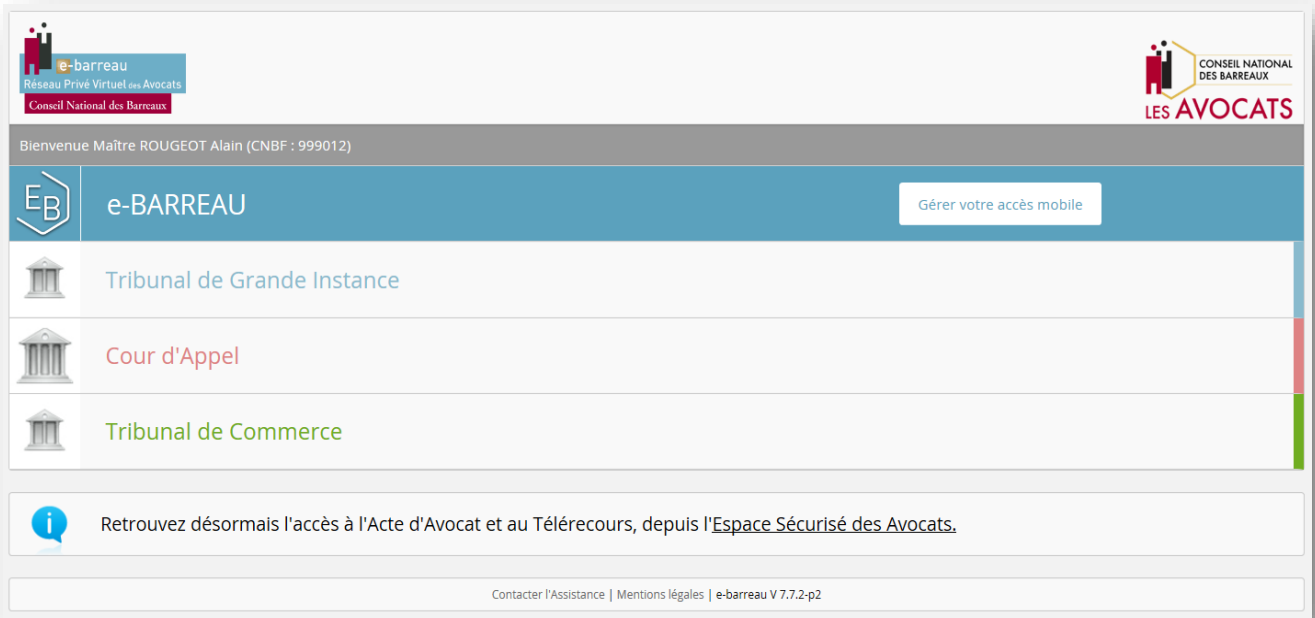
e-barreau
Réseau Privé Virtuel des Avocats
Conseil National des Barreaux

CONSEIL NATIONAL DES BARREAUX
LES AVOCATS

Bienvenue Maître ROUGEOT Alain (CNBF : 999012)

EB
e-BARREAU
Gérer votre accès mobile

Tribunal de Grande Instance

Cour d'Appel

Tribunal de Commerce

Retrouvez désormais l'accès à l'Acte d'Avocat et au Télérecours, depuis l'Espace Sécurisé des Avocats.

Contacter l'Assistance | Mentions légales | e-barreau V 7.7.2-p2